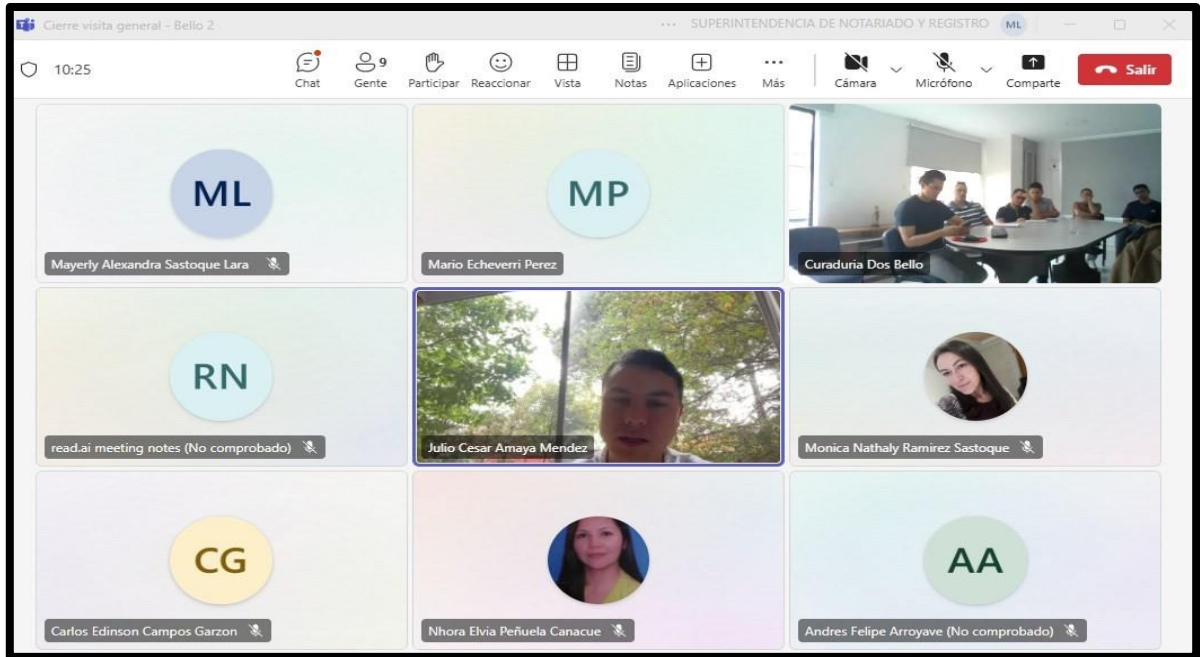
Cierre visita general - Bello 2

... SUPERINTENDENCIA DE NOTARIADO Y REGISTRO ML

10:25

Chat

9
Gente

Participar

Reaccionar

Vista

Notas

Aplicaciones

Más

Cámara

Micrófono

Comparte

Salir

ML

Mayerly Alexandra Sastoque Lara

MP

Mario Echeverri Perez

Curaduria Dos Bello

RN

read.ai meeting notes (No comprobado)

Julio Cesar Amaya Mendez

Monica Nathaly Ramirez Sastoque

CG

Carlos Edinson Campos Garzon

Nhora Elvia Peñuela Canacue

AA

Andres Felipe Arroyave (No comprobado)